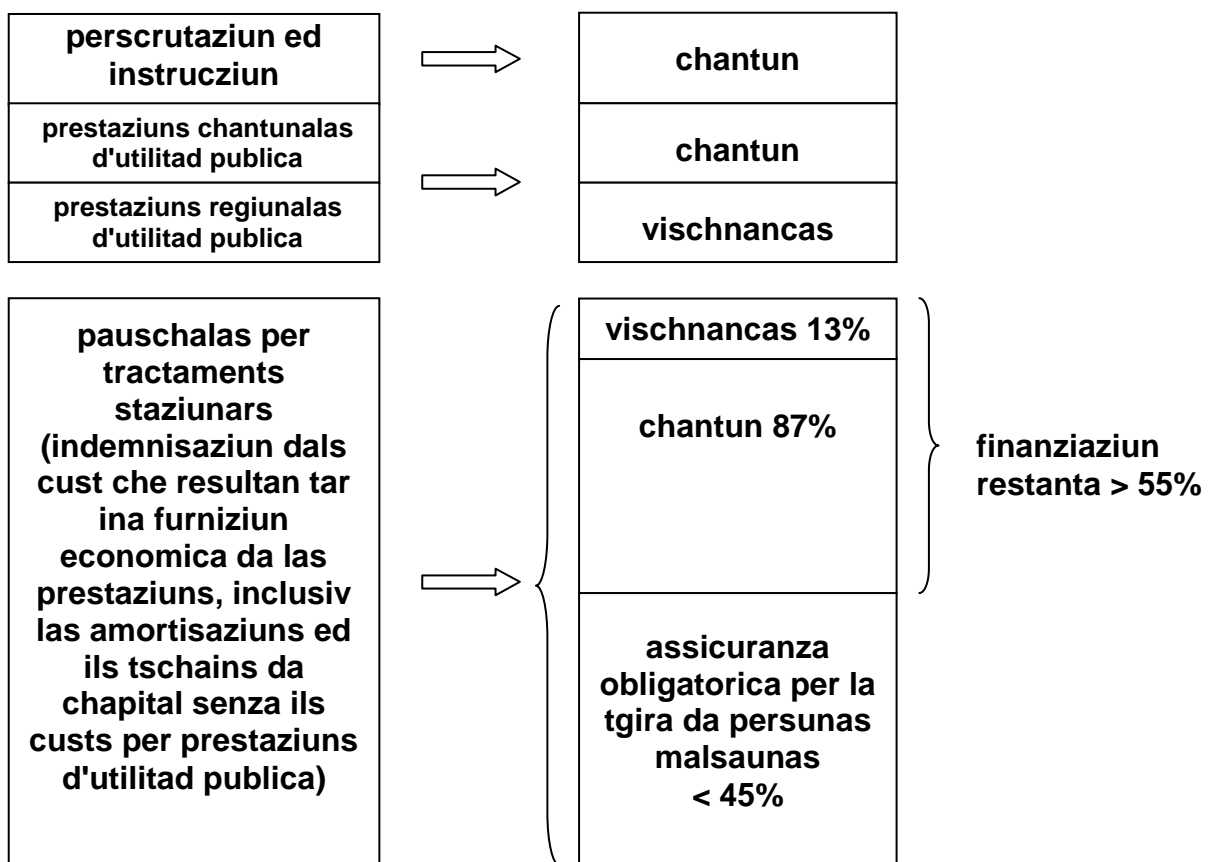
perscrutaziun ed instrucziun

prestaziuns chantunalas d'utilitad publica

prestaziuns regiunalas d'utilitad publica

chantun

chantun

vischnancas

pauschalas per tractaments staziunars (indemnisaziun dals cust che resultan tar ina furniziun economica da las prestaziuns, inclusiv las amortisaziuns ed ils tschains da chapital senza ils custs per prestaziuns d'utilitad publica)

vischnancas 13%

chantun 87%

finanziaziun restanta > 55%

assicuranza obligatorica per la tgira da persunas malsaunas < 45%